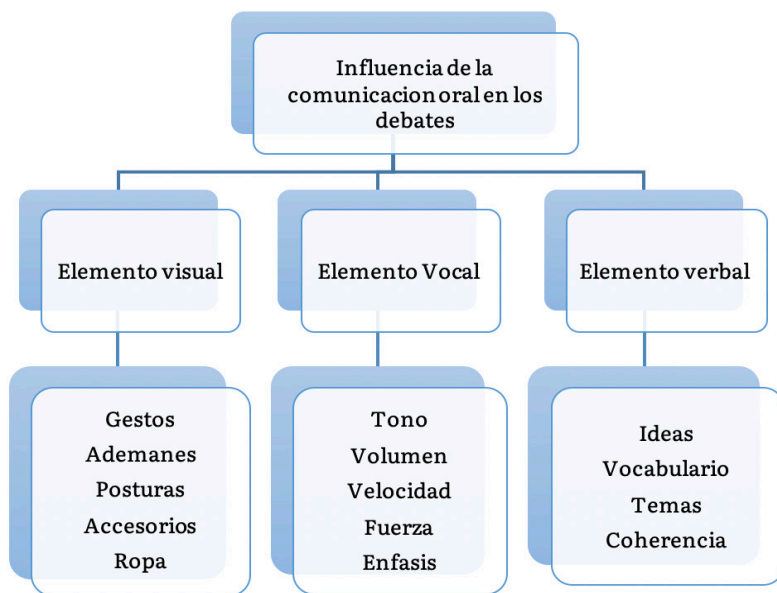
Influencia de la comunicacion oral en los debates

Elemento visual

Elemento Vocal

Elemento verbal

Gestos
Ademanes
Posturas
Accesorios
Ropa

Tono
Volumen
Velocidad
Fuerza
Enfasis

Ideas
Vocabulario
Temas
Coherencia